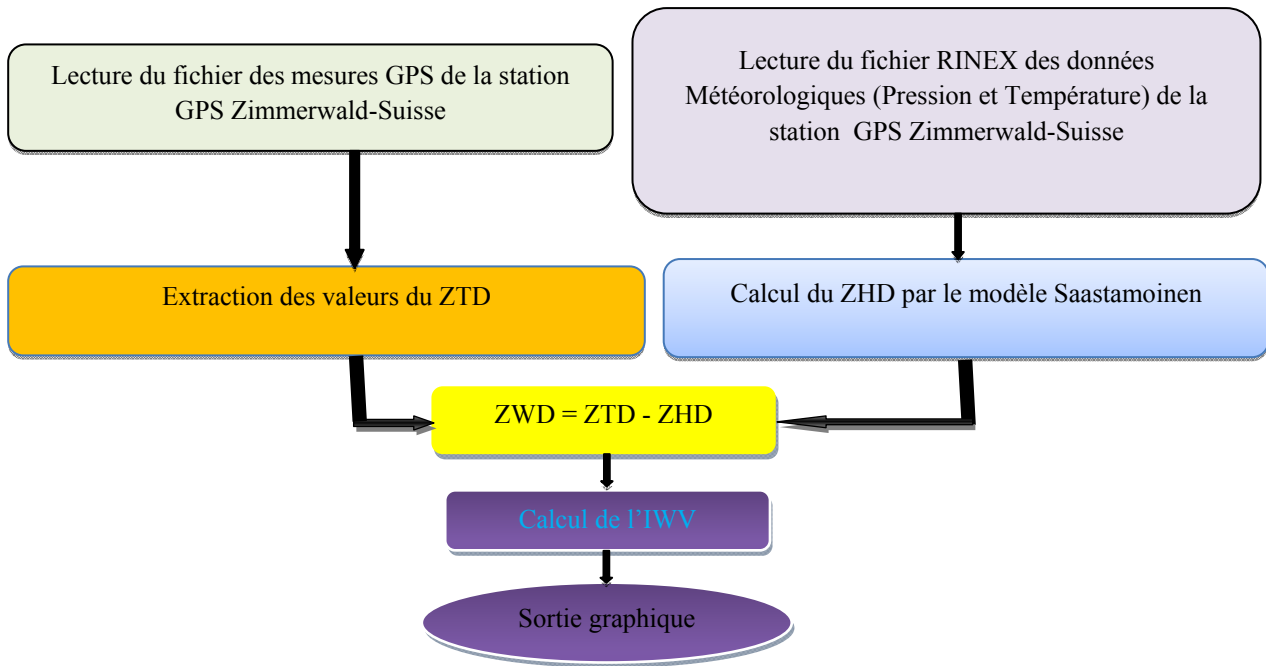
Lecture du fichier des mesures GPS de la station GPS Zimmerwald-Suisse

Lecture du fichier RINEX des données Météorologiques (Pression et Température) de la station GPS Zimmerwald-Suisse

Extraction des valeurs du ZTD

Calcul du ZHD par le modèle Saastamoinen

ZWD = ZTD - ZHD

Calcul de l'IWV

Sortie graphique